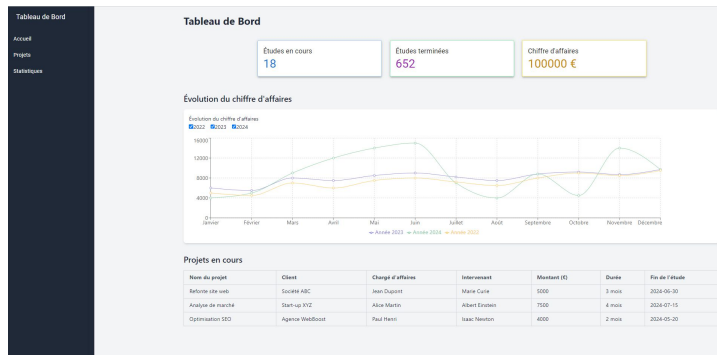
Tableau de Bord

Accueil
Projets
Statistiques

Tableau de Bord

Études en cours
18

Études terminées
652

Chiffre d'affaires
100000 €

Évolution du chiffre d'affaires

Évolution du chiffre d'affaires
2022 2023 2024

16000
12000
8000
4000
0

Janvier Février Mars Avril Mai Juin Juillet Août Septembre Octobre Novembre Décembre

Année 2023 Année 2024 Année 2022

Projets en cours

| Nom du projet | Client | Chargé d'affaires | Intervenant | Montant (€) | Durée | Fin de l'étude |
|---|---|---|---|---|---|---|
| Refonte site web | Société ABC | Jean Dupont | Marie Curie | 5000 | 3 mois | 2024-06-30 |
| Analyse de marché | Start-up XYZ | Alice Martin | Albert Einstein | 7500 | 4 mois | 2024-07-15 |
| Optimisation SEO | Agence WebBoost | Paul Henri | Isaac Newton | 4000 | 2 mois | 2024-05-20 |